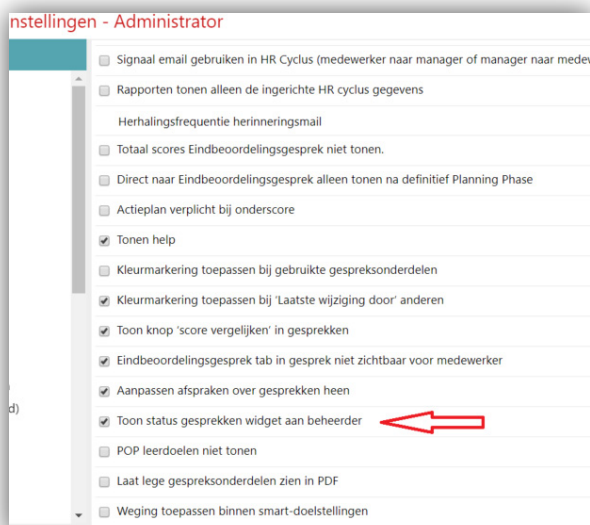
nstellingen - Administrator

Signaal email gebruiken in HR Cyclus (medewerker naar manager of manager naar medew

Rapporten tonen alleen de ingerichte HR cyclus gegevens

Herhalingsfrequentie herinneringsmail

Totaal scores Eindbeoordelingsgesprek niet tonen.

Direct naar Eindbeoordelingsgesprek alleen tonen na definitief Planning Phase

Actieplan verplicht bij onderscore

Tonen help

Kleurmarkering toepassen bij gebruikte gespreksonderdelen

Kleurmarkering toepassen bij 'Laatste wijziging door' anderen

Toon knop 'score vergelijken' in gesprekken

Eindbeoordelingsgesprek tab in gesprek niet zichtbaar voor medewerker

Aanpassen afspraken over gesprekken heen

d)

Toon status gesprekken widget aan beheerder

POP leerdoelen niet tonen

Laat lege gespreksonderdelen zien in PDF

Weging toepassen binnen smart-doelstellingen